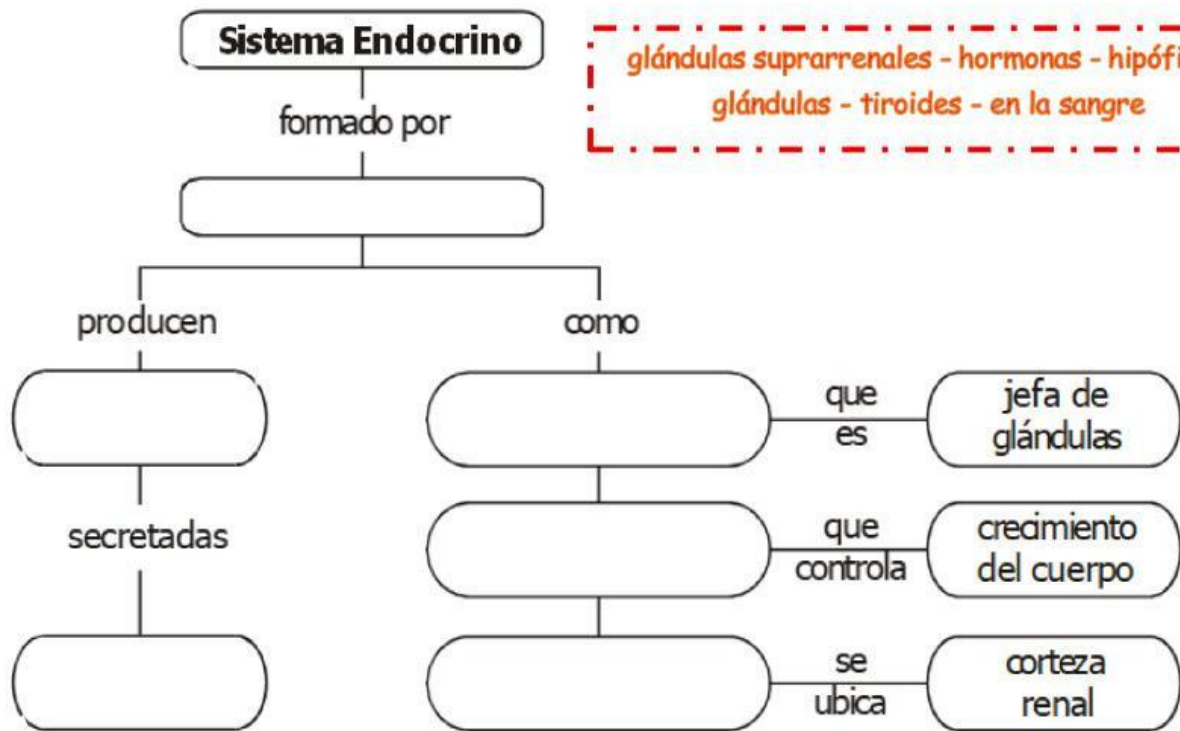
Sistema Endocrino

glándulas suprarrenales - hormonas - hipófi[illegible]
glándulas - tiroides - en la sangre

formado por

producen

como

que es

jefa de glándulas

secretadas

que controla

crecimiento del cuerpo

se ubica

corteza renal